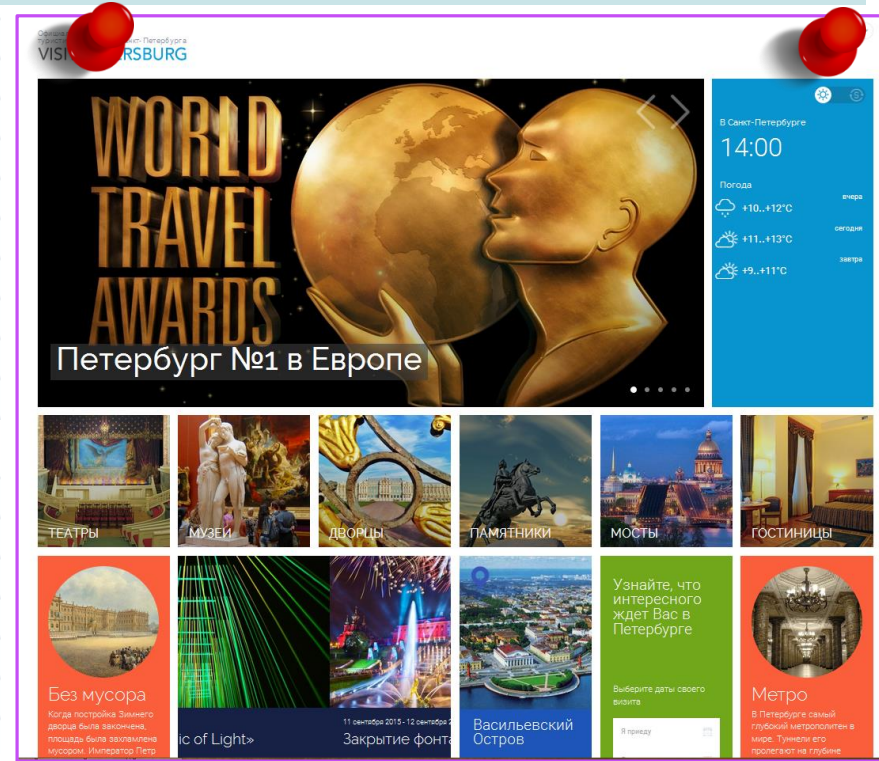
Официа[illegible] турист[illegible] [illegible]кт-Петербурга
VISI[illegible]RSBURG

WORLD TRAVEL AWARDS

Петербург №1 в Европе

В Санкт-Петербурге
14:00
Погода
вчера
+10..+12°C
сегодня
+11..+13°C
завтра
+9..+11°C

ТЕАТРЫ
МУЗЕИ
ДВОРЦЫ
ПАМЯТНИКИ
МОСТЫ
ГОСТИНИЦЫ

Без мусора
Когда постройка Зимнего дворца была закончена, площадь была захламлена мусором. Император Петр

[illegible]ic of Light»

11 сентября 2015 - 12 сентября 2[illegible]
Закрытие фонта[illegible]

Васильевский Остров

Узнайте, что интересного ждет Вас в Петербурге
Выберите даты своего визита
Я приеду

Метро
В Петербурге самый глубокий метрополитен в мире. Туннели его пролегают на глубине